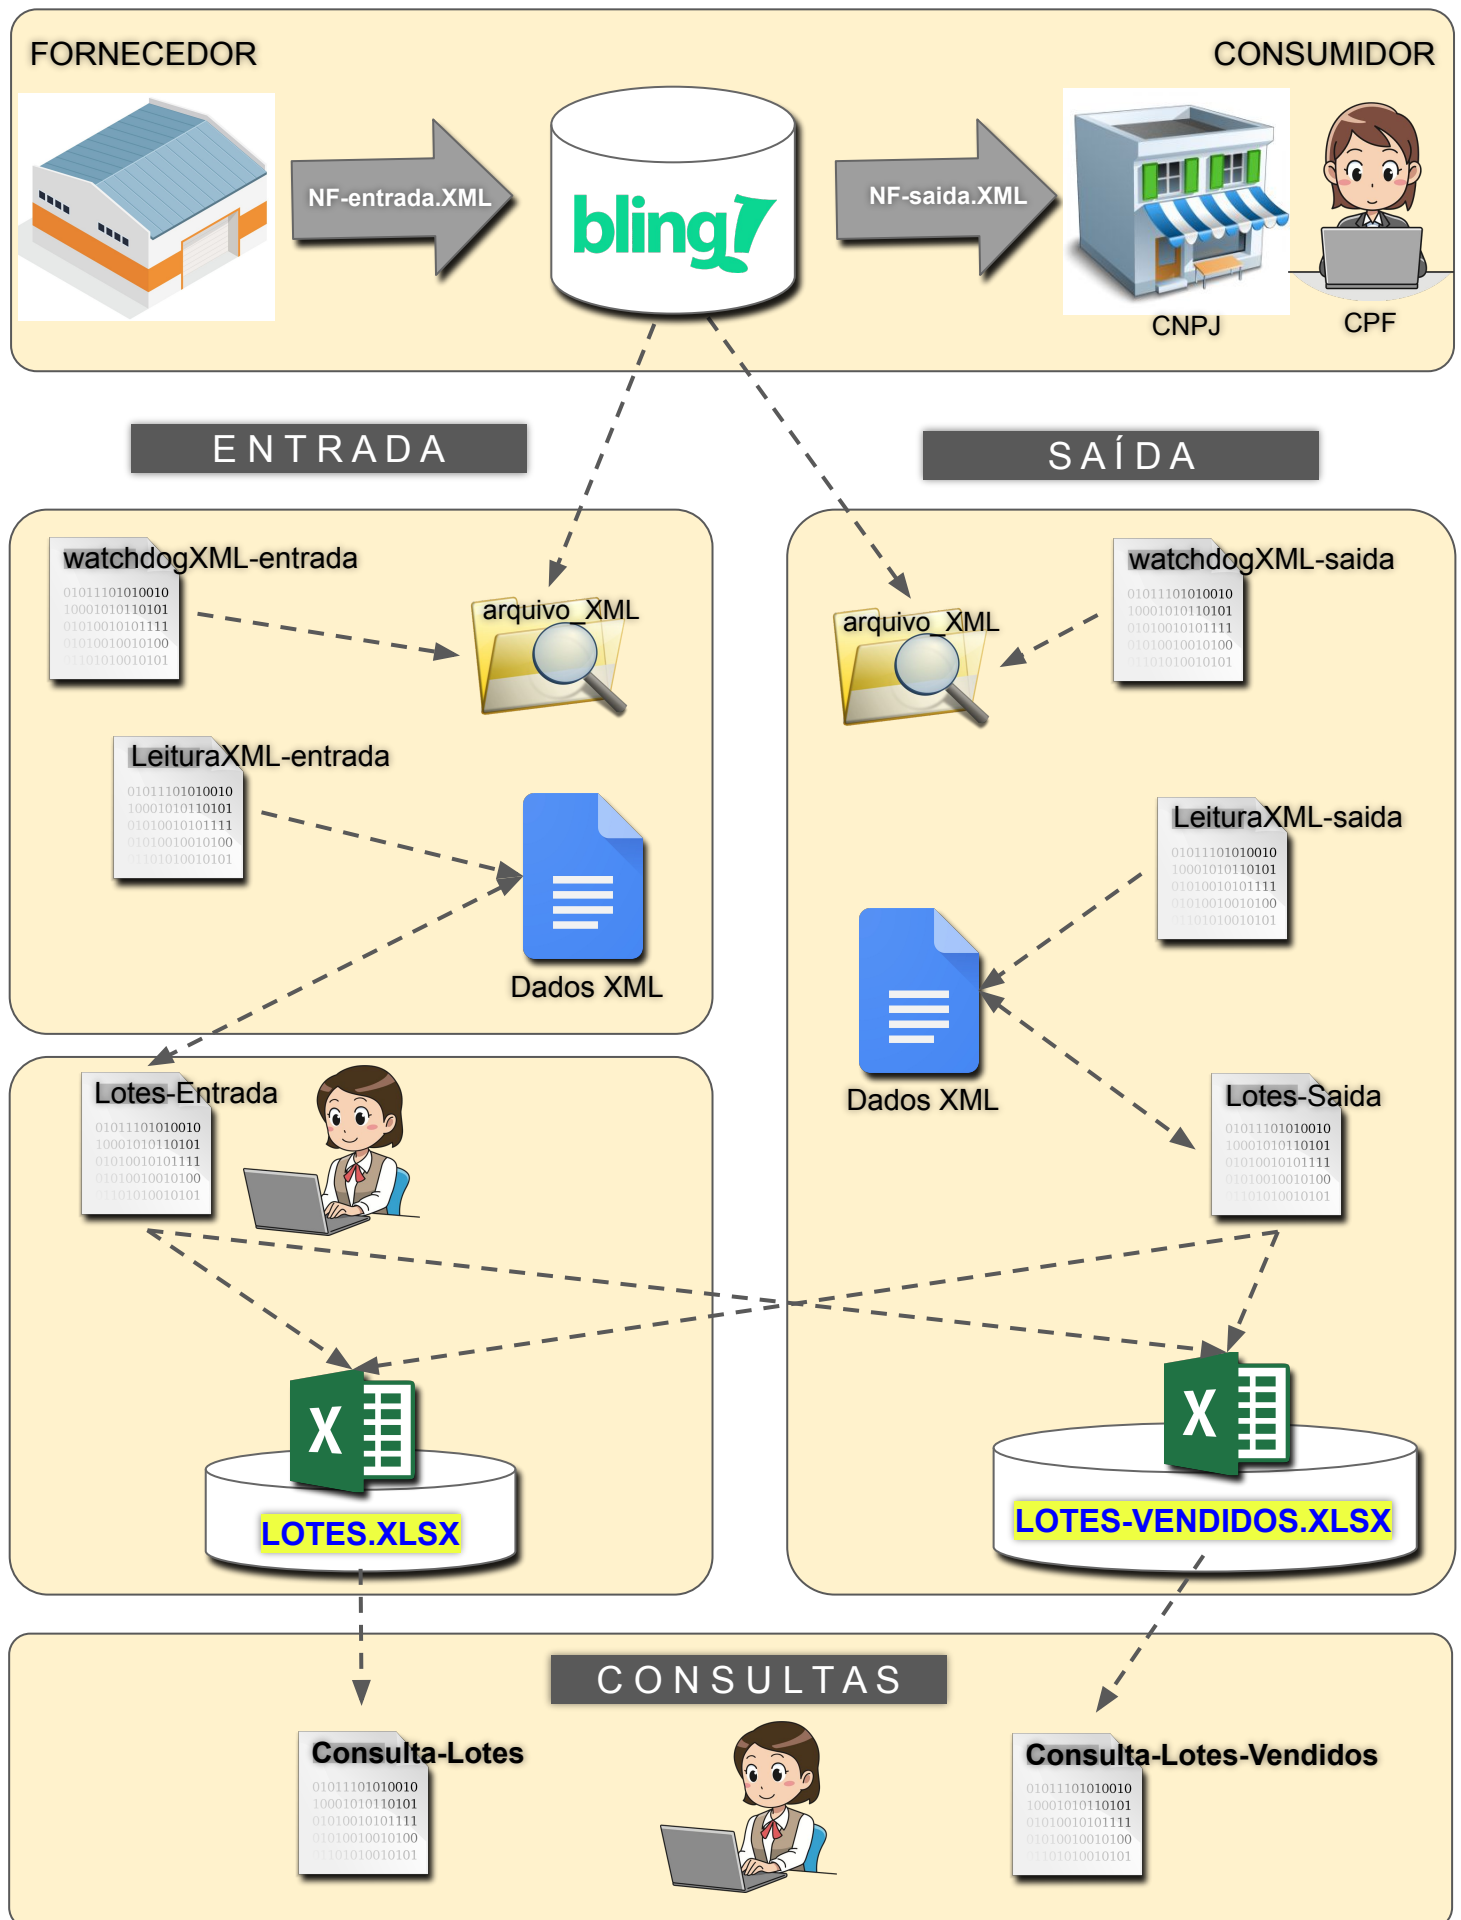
FORNECEDOR

CONSUMIDOR

NF-entrada.XML

bling

NF-saida.XML

CNPJ

CPF

ENTRADA

SAÍDA

watchdogXML-entrada

01011101010010
10001010110101
01010010101111
01010010010100
01101010010101

arquivo_XML

LeituraXML-entrada

01011101010010
10001010110101
01010010101111
01010010010100
01101010010101

Dados XML

watchdogXML-saida

01011101010010
10001010110101
01010010101111
01010010010100
01101010010101

arquivo_XML

LeituraXML-saida

01011101010010
10001010110101
01010010101111
01010010010100
01101010010101

Dados XML

Lotes-Entrada

01011101010010
10001010110101
01010010101111
01010010010100
01101010010101

Lotes-Saida

01011101010010
10001010110101
01010010101111
01010010010100
01101010010101

X

LOTES.XLSX

X

LOTES-VENDIDOS.XLSX

CONSULTAS

Consulta-Lotes

01011101010010
10001010110101
01010010101111
01010010010100
01101010010101

Consulta-Lotes-Vendidos

01011101010010
10001010110101
01010010101111
01010010010100
01101010010101